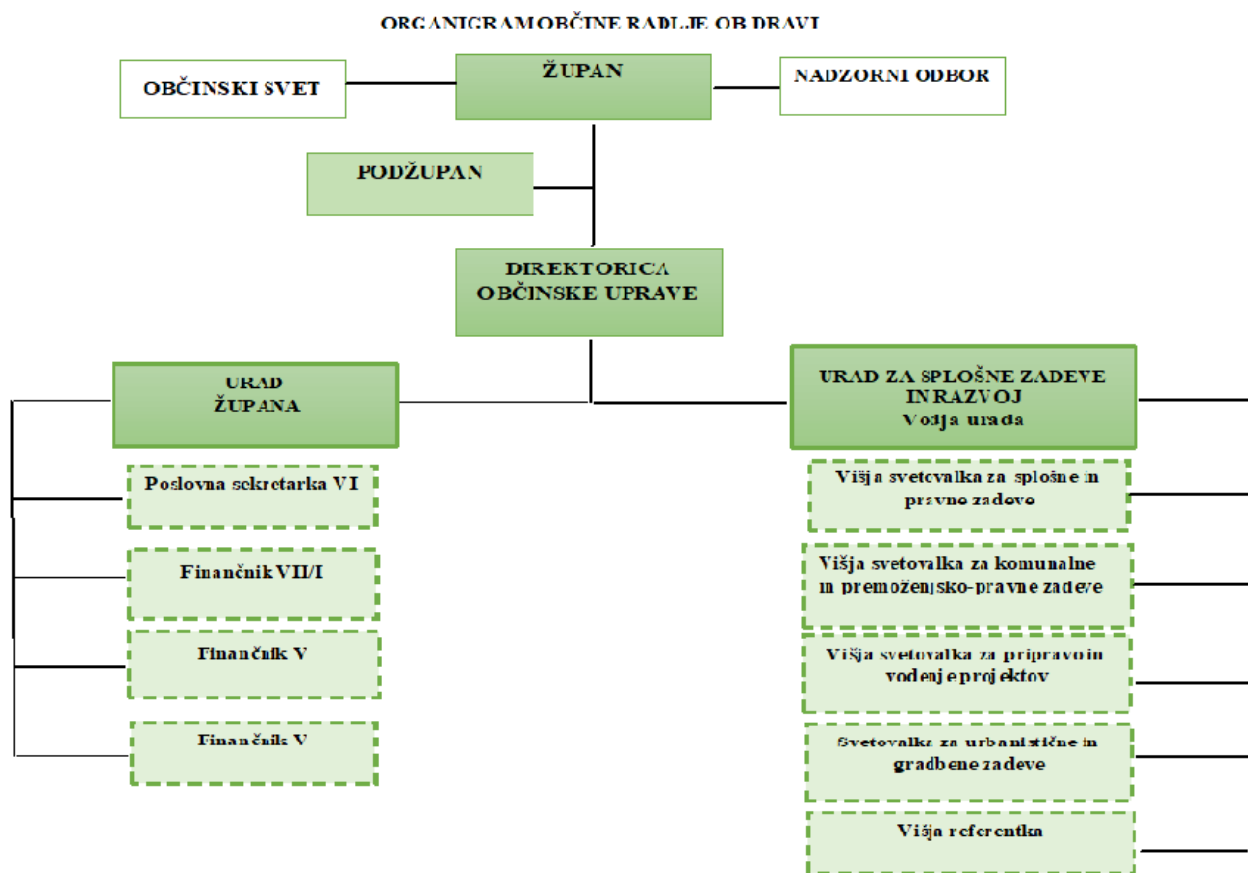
ORGANIGRAM OBČINE RADLJE OB DRAVI

OBČINSKI SVET

ŽUPAN

NADZORNI ODBOR

PODŽUPAN

DIREKTORICA OBČINSKE UPRAVE

URAD ŽUPANA

Poslovna sekretarka VI

Finančnik VII/I

Finančnik V

Finančnik V

URAD ZA SPLOŠNE ZADEVE IN RAZVOJ
Vodja urada

Višja svetovalka za splošne in pravne zadeve

Višja svetovalka za komunalne in premoženjsko-pravne zadeve

Višja svetovalka za pripravo in vodenje projektov

Svetovalka za urbanistične in gradbene zadeve

Višja referentka